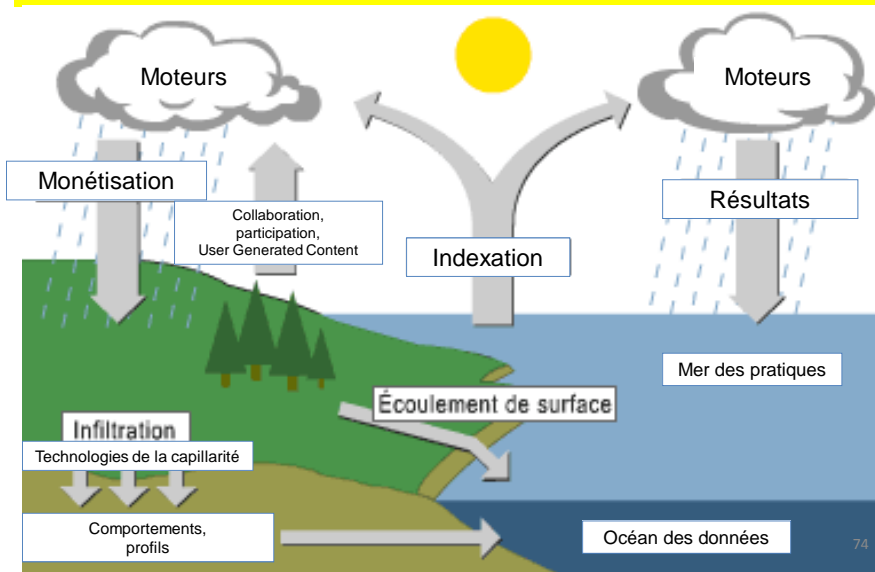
Moteurs

Moteurs

Monétisation

Collaboration, participation, User Generated Content

Indexation

Résultats

Mer des pratiques

Écoulement de surface

Infiltration

Technologies de la capillarité

Comportements, profils

Océan des données

74